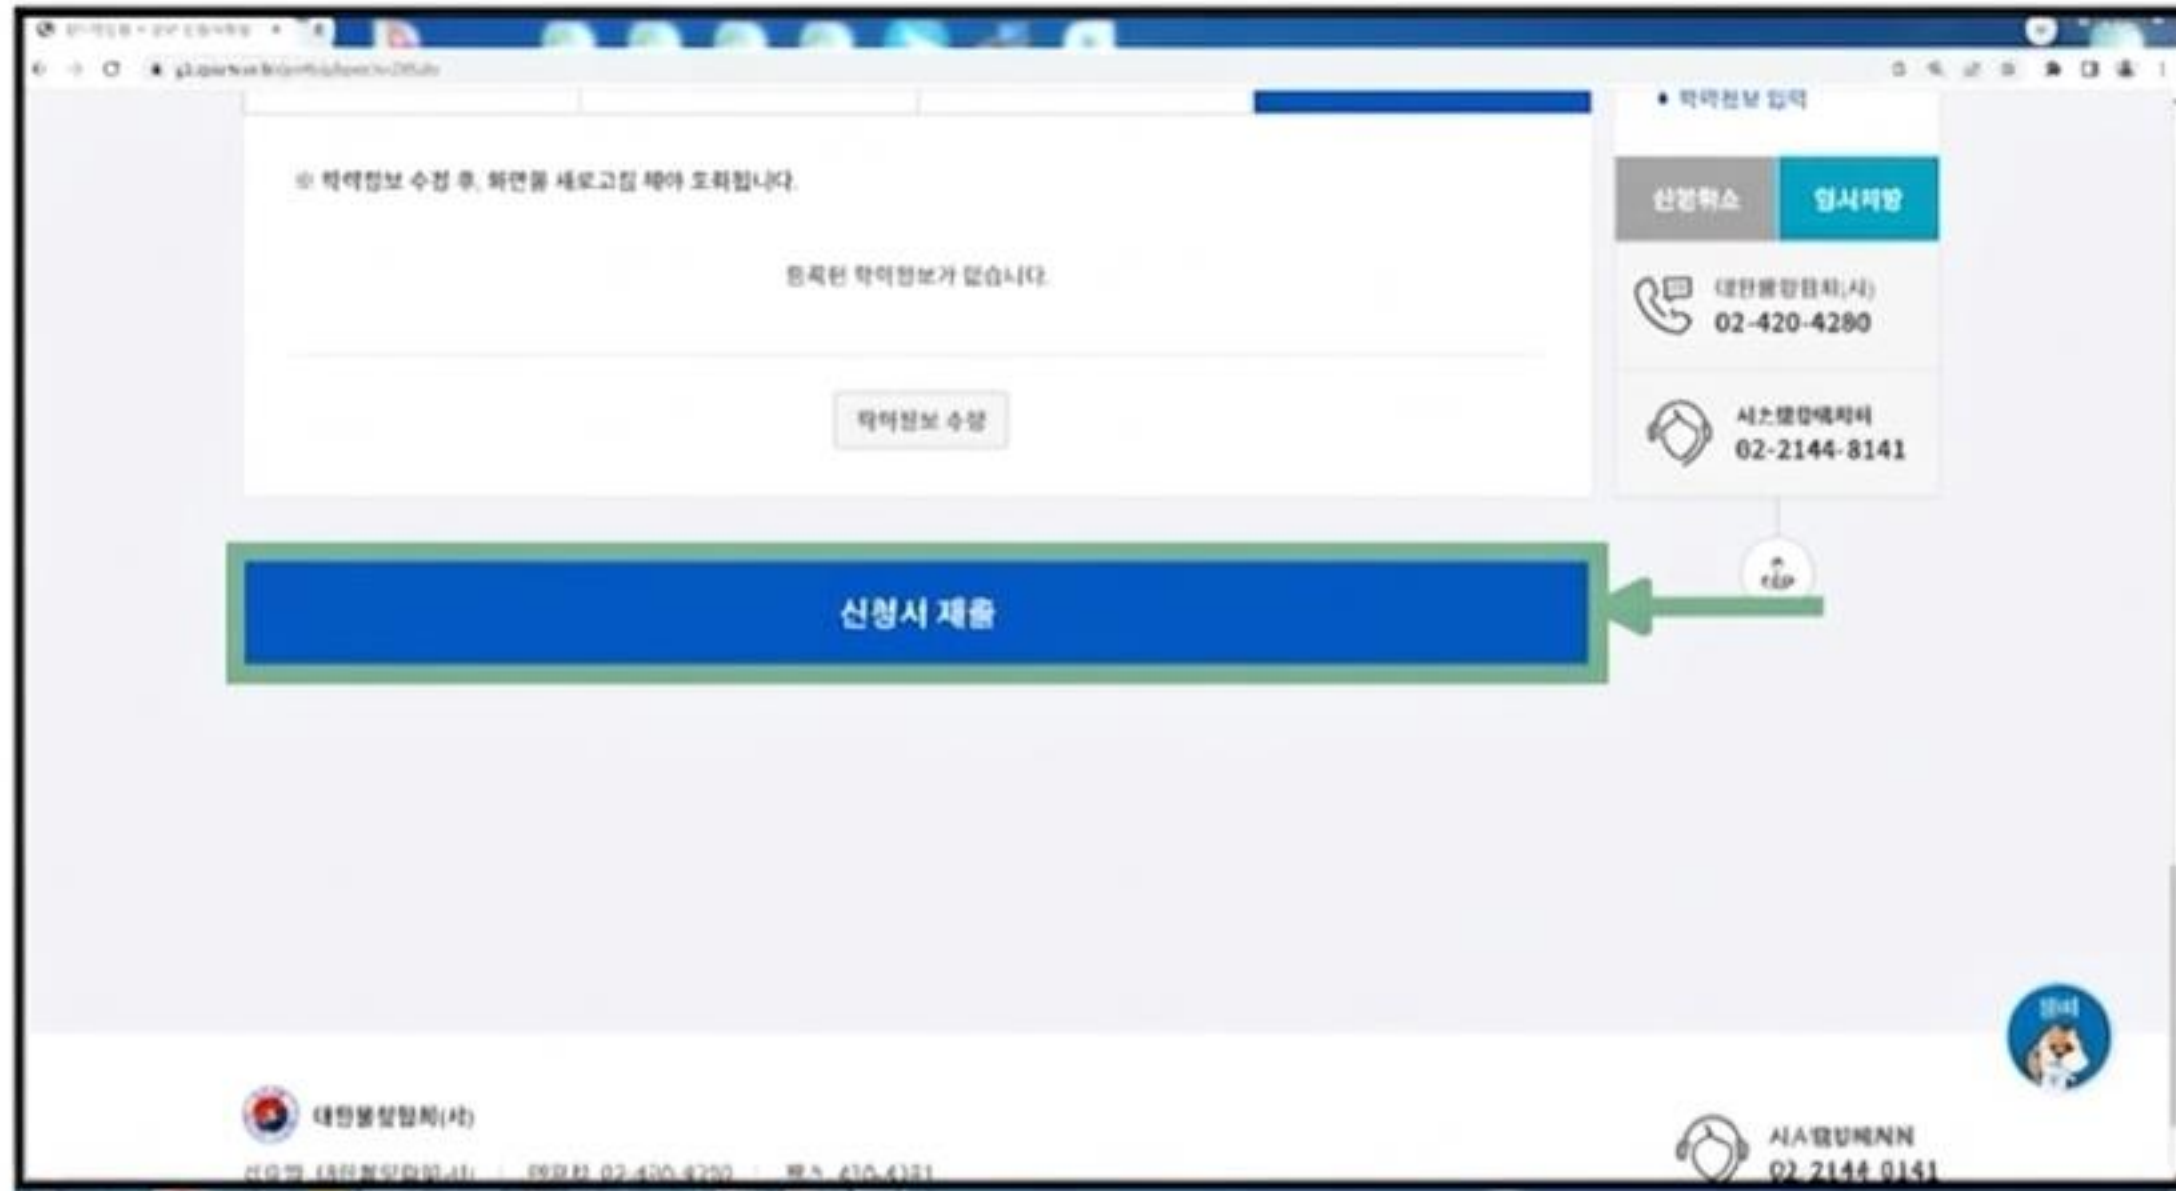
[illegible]

• 학력정보 입력

※ 학력정보 수정 후, 화면을 새로고침 해야 조회됩니다.

등록된 학력정보가 없습니다.

학력정보 수정

신청취소

임시저장

대한불장협회(사)
02-420-4280

시스템장애처리
02-2144-8141

TOP

신청서 제출

대한불장협회(사)

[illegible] 02-420-4280 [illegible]

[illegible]
02-2144-8141